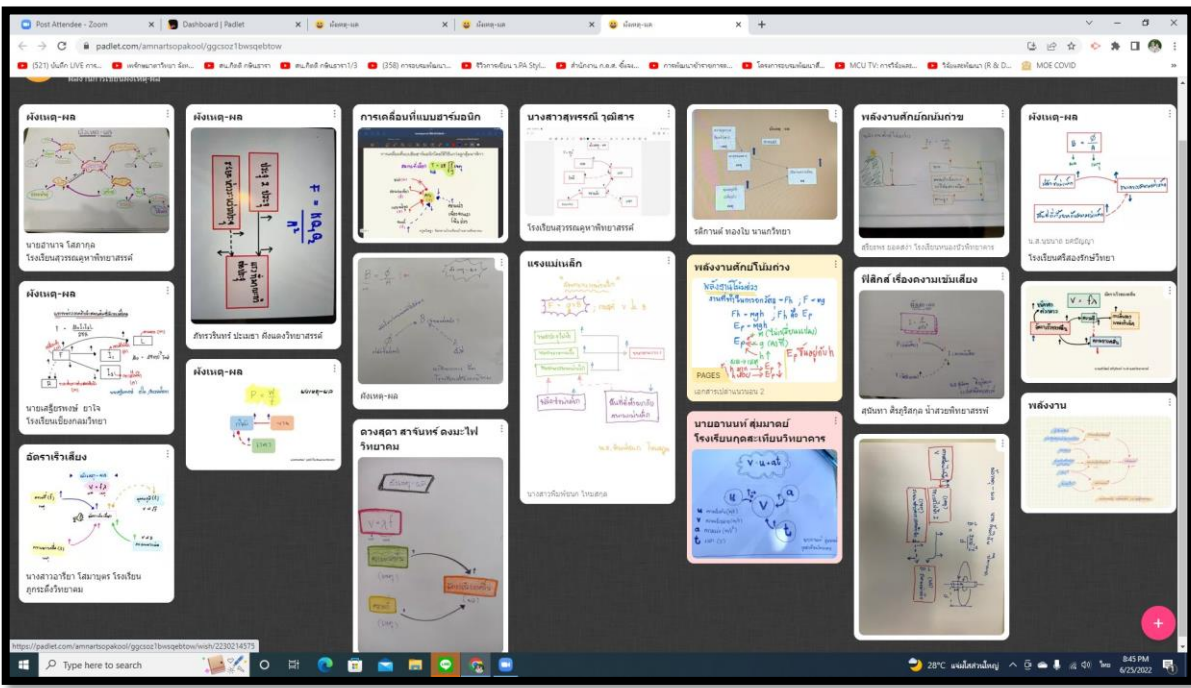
Post Attendee - Zoom | Dashboard | Padlet | ผังเหตุ-ผล | ผังเหตุ-ผล | ผังเหตุ-ผล

padlet.com/amnartsopakool/ggcsoz1bwsqebtow

(521) บันทึก LIVE การ... | MCU TV: การวิจัยและ... | วิจัยและพัฒนา (R & D... | MOE COVID

ผังเหตุ-ผล

นายสำนาจ โสดากุล โรงเรียนสุวรรณคูหาพิทยาสรรค์

ผังเหตุ-ผล

นายเศรียรพงษ์ ยาใจ โรงเรียนเชียงกลมวิทยา

อัตราเร็วเสียง

นางสาวอารียา โสมาบุตร โรงเรียนภูกระดึงวิทยาคม

ผังเหตุ-ผล

$F = \frac{kq_1q_2}{r^2}$

ภัทรวรินทร์ ประเมชา ศึงแดงวิทยาสรรค์

ผังเหตุ-ผล

$P = \frac{W}{t}$

การเคลื่อนที่แบบฮาร์มอนิก

ผังเหตุ-ผล

ดวงสุดา สาจันทร์ ดงมะไฟวิทยาคม

$V = \frac{s}{t}$

นางสาวสุพรรณี วุฒิสาร

โรงเรียนสุวรรณคูหาพิทยาสรรค์

แรงแม่เหล็ก

นางสาวพิมพ์ชนก ไหมสกล

รติกานต์ ทองใบ นาแกวิทยา

พลังงานศักย์โน้มถ่วง

$F_h = mgh$

$E_p = mgh$

PAGES

เอกสารปราศจากชื่อ 2

นายอานนท์ สุ่มมาตย์ โรงเรียนกุดสะเทียนวิทยาคาร

$v = u + at$

พลังงานศักย์ยืดหยุ่น

ฟิสิกส์ เรื่องความเข้มเสียง

สุนันทา ศิรภูริสกุล น้ำสวยพิทยาสรรพ์

ผังเหตุ-ผล

$B = \frac{\Phi}{A}$

น.ส.บุษบาย อุตบัญญา โรงเรียนศรีสองรักษ์วิทยา

$V = IR$

พลังงาน

https://padlet.com/amnartsopakool/ggcsoz1bwsqebtow/wish/2230214575

Type here to search

28°C

8:45 PM 6/25/2022